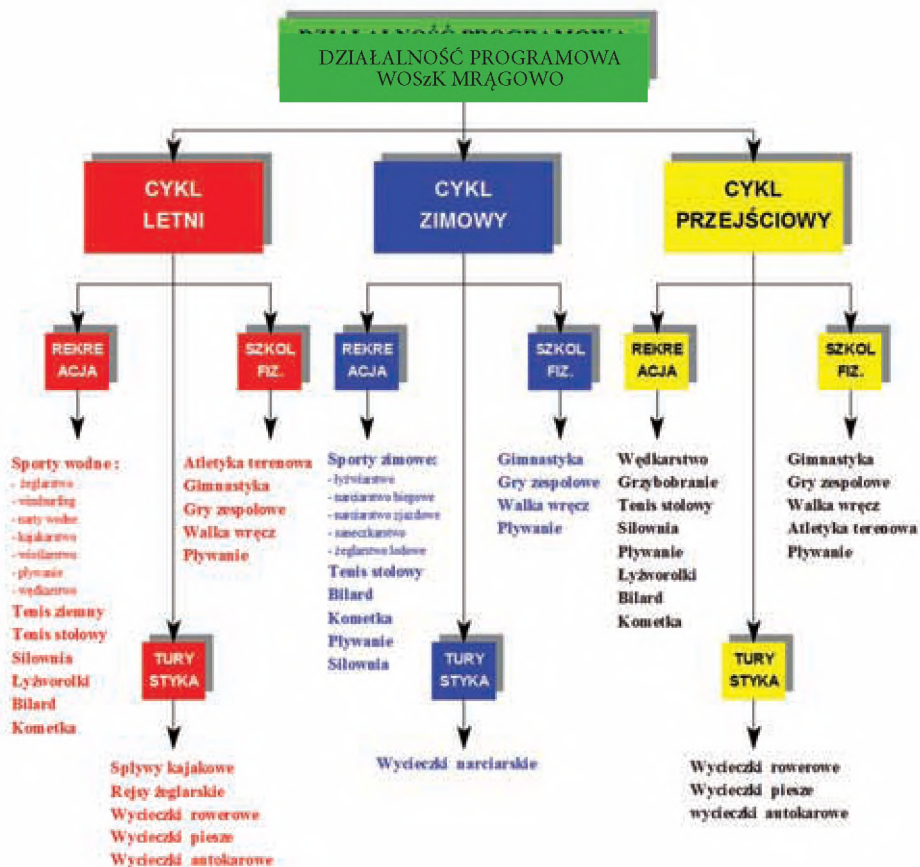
DZIAŁALNOŚĆ PROGRAMOWA WOSzK MRĄGOWO

CYKL LETNI

REKRE ACJA

Sporty wodne :
- żeglarstwo
- windsurfing
- narty wodne
- kajakarstwo
- wioślarstwo
- pływanie
- wędkarstwo
Tenis ziemny
Tenis stołowy
Siłownia
Łyżworolki
Bilard
Kometka

SZKOL FIZ.

Atletyka terenowa
Gimnastyka
Gry zespołowe
Walka wręcz
Pływanie

TURY STYKA

Spływy kajakowe
Rejsy żeglarskie
Wycieczki rowerowe
Wycieczki piesze
Wycieczki autokarowe

CYKL ZIMOWY

REKRE ACJA

Sporty zimowe:
- łyżwiarstwo
- narciarstwo biegowe
- narciarstwo zjazdowe
- saneczkarstwo
- żeglarstwo lodowe
Tenis stołowy
Bilard
Kometka
Pływanie
Siłownia

SZKOL FIZ.

Gimnastyka
Gry zespołowe
Walka wręcz
Pływanie

TURY STYKA

Wycieczki narciarskie

CYKL PRZEJŚCIOWY

REKRE ACJA

Wędkarstwo
Grzybobranie
Tenis stołowy
Siłownia
Pływanie
Łyżworolki
Bilard
Kometka

SZKOL FIZ.

Gimnastyka
Gry zespołowe
Walka wręcz
Atletyka terenowa
Pływanie

TURY STYKA

Wycieczki rowerowe
Wycieczki piesze
wycieczki autokarowe